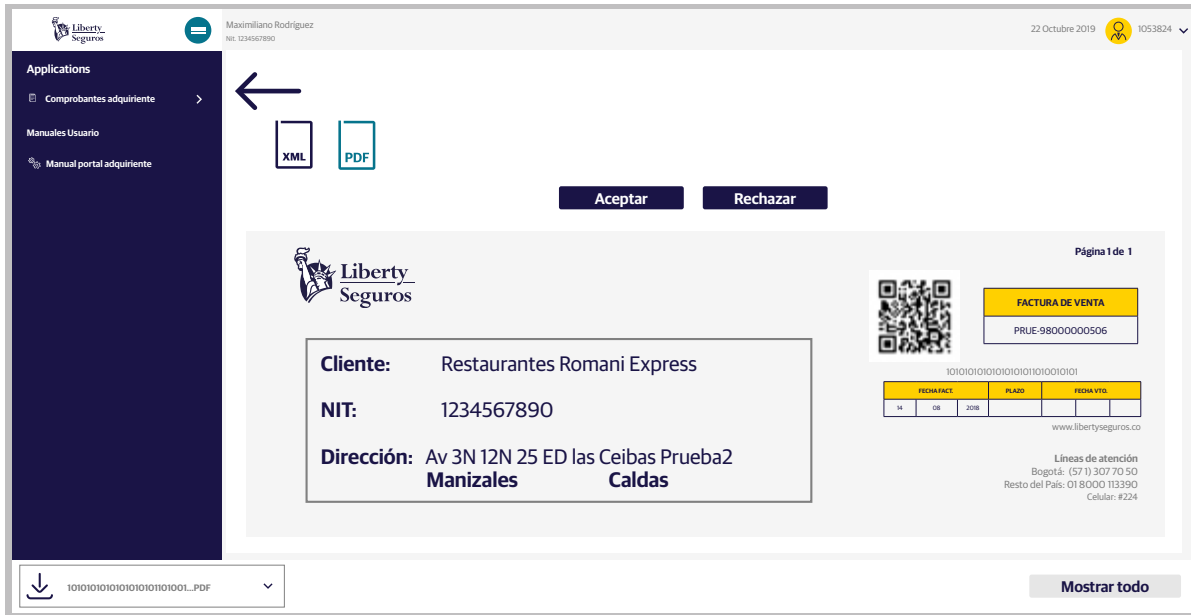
Liberty Seguros

Maximiliano Rodriguez
Nit: 1234567890

22 Octubre 2019 1053824

Applications
Comprobantes adquiriente
Manuales Usuario
Manual portal adquiriente

XML
PDF

Aceptar
Rechazar

Liberty Seguros

Página 1 de 1

FACTURA DE VENTA
PRUE-98000000506

1010101010101010101010010101

| FECHA FACT. | | | PLAZO | FECHA VTO. | | |
|---|---|---|---|---|---|---|
| 14 | 08 | 2018 | | | | |

www.libertyseguros.co

Líneas de atención
Bogotá: (57 1) 307 70 50
Resto del País: 01 8000 113390
Celular: #224

Cliente: Restaurantes Romani Express
NIT: 1234567890
Dirección: Av 3N 12N 25 ED las Ceibas Prueba2
Manizales Caldas

1010101010101010101001...PDF

Mostrar todo